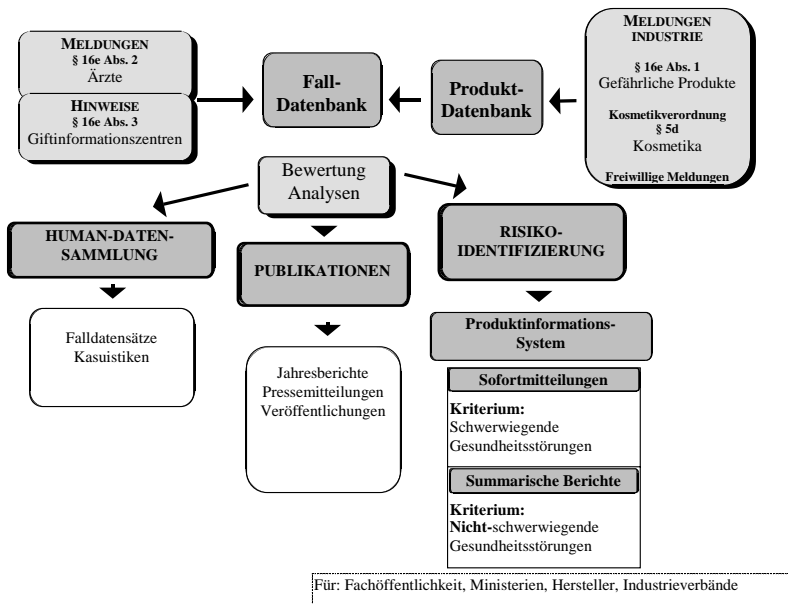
MELDUNGEN
§ 16e Abs. 2
Ärzte

HINWEISE
§ 16e Abs. 3
Giftinformationszentren

Fall-Datenbank

Produkt-Datenbank

MELDUNGEN INDUSTRIE
§ 16e Abs. 1
Gefährliche Produkte
Kosmetikverordnung
§ 5d
Kosmetika
Freiwillige Meldungen

Bewertung
Analysen

HUMAN-DATEN-SAMMLUNG

Falldatensätze
Kasuistiken

PUBLIKATIONEN

Jahresberichte
Pressemitteilungen
Veröffentlichungen

RISIKO-IDENTIFIZIERUNG

Produktinformations-System

Sofortmitteilungen

Kriterium:
Schwerwiegende Gesundheitsstörungen

Summarische Berichte

Kriterium:
Nicht-schwerwiegende Gesundheitsstörungen

Für: Fachöffentlichkeit, Ministerien, Hersteller, Industrieverbände